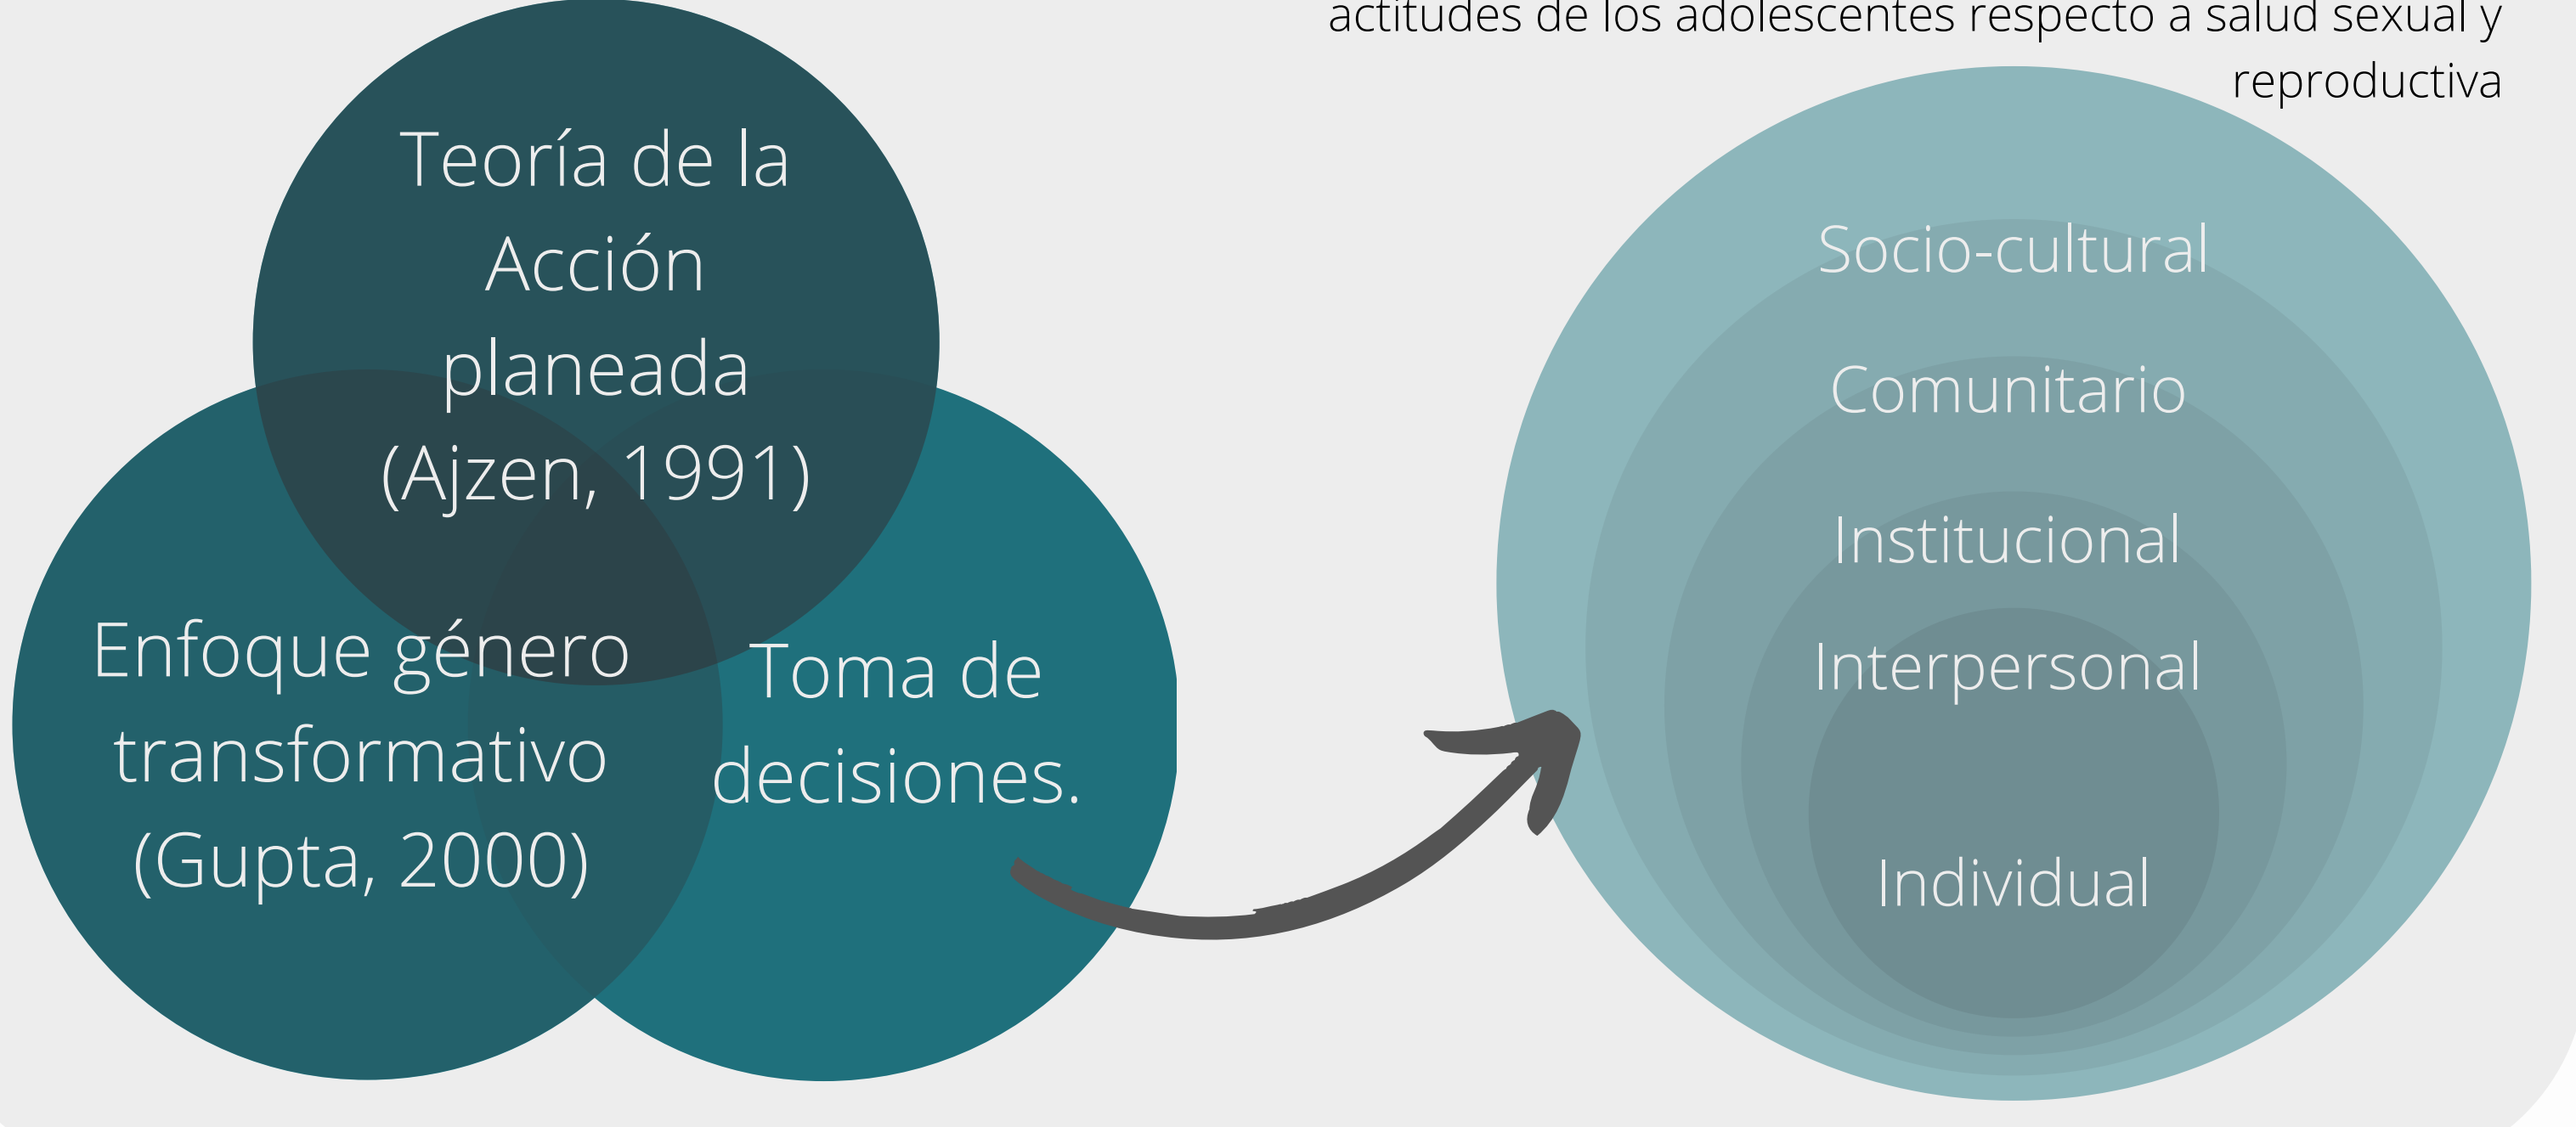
actitudes de los adolescentes respecto a salud sexual y reproductiva

Teoría de la Acción planeada (Ajzen, 1991)

Enfoque género transformativo (Gupta, 2000)

Toma de decisiones.

Socio-cultural

Comunitario

Institucional

Interpersonal

Individual